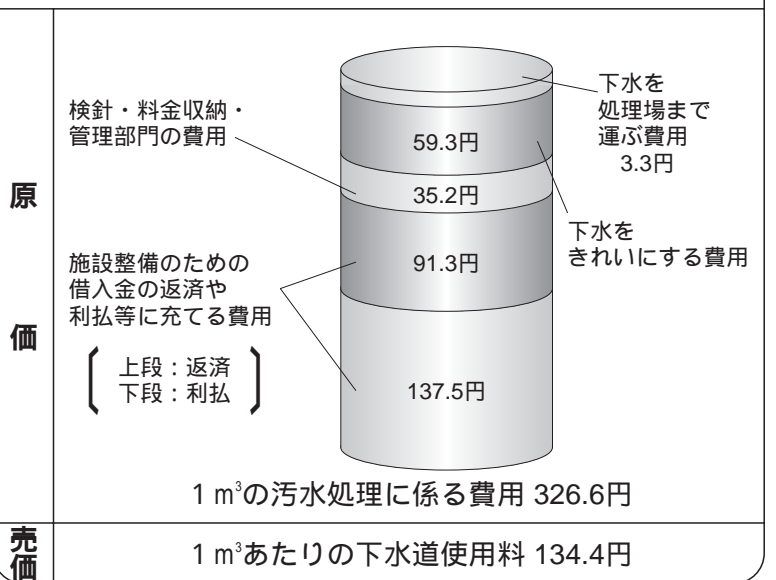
原

価

検針・料金収納・管理部門の費用

施設整備のための借入金の返済や利払等に充てる費用

上段：返済
下段：利払

59.3円

35.2円

91.3円

137.5円

下水を処理場まで運ぶ費用 3.3円

下水をきれいにする費用

1 m$^3$の汚水処理に係る費用 326.6円

売価

1 m$^3$あたりの下水道使用料 134.4円